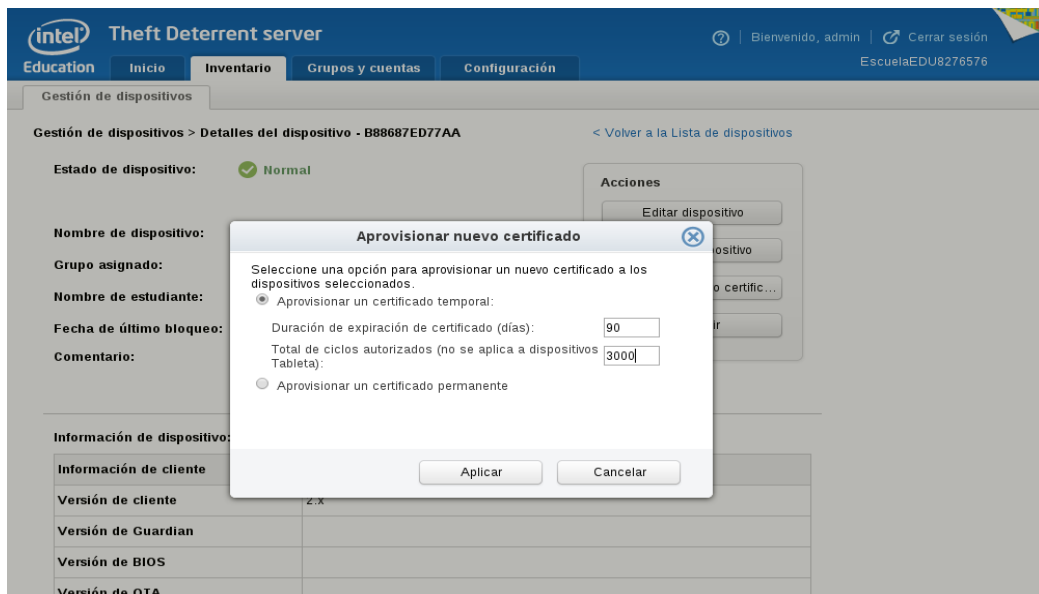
intel Education Theft Deterrent server

Bienvenido, admin | Cerrar sesión

EscuelaEDU8276576

Inicio Inventario Grupos y cuentas Configuración

Gestión de dispositivos

Gestión de dispositivos > Detalles del dispositivo - B88687ED77AA

< Volver a la Lista de dispositivos

Estado de dispositivo: Normal

Acciones

Editar dispositivo

ositivo

o certific...

ir

Nombre de dispositivo:

Grupo asignado:

Nombre de estudiante:

Fecha de último bloqueo:

Comentario:

Aprovisionar nuevo certificado

Seleccione una opción para aprovisionar un nuevo certificado a los dispositivos seleccionados.

Aprovisionar un certificado temporal:

Duración de expiración de certificado (días): 90

Total de ciclos autorizados (no se aplica a dispositivos Tableta): 3000

Aprovisionar un certificado permanente

Aplicar Cancelar

Información de dispositivo:

| Información de cliente | |
|---|---|
| Versión de cliente | 2.x |
| Versión de Guardian | |
| Versión de BIOS | |
| Versión de OTA | |